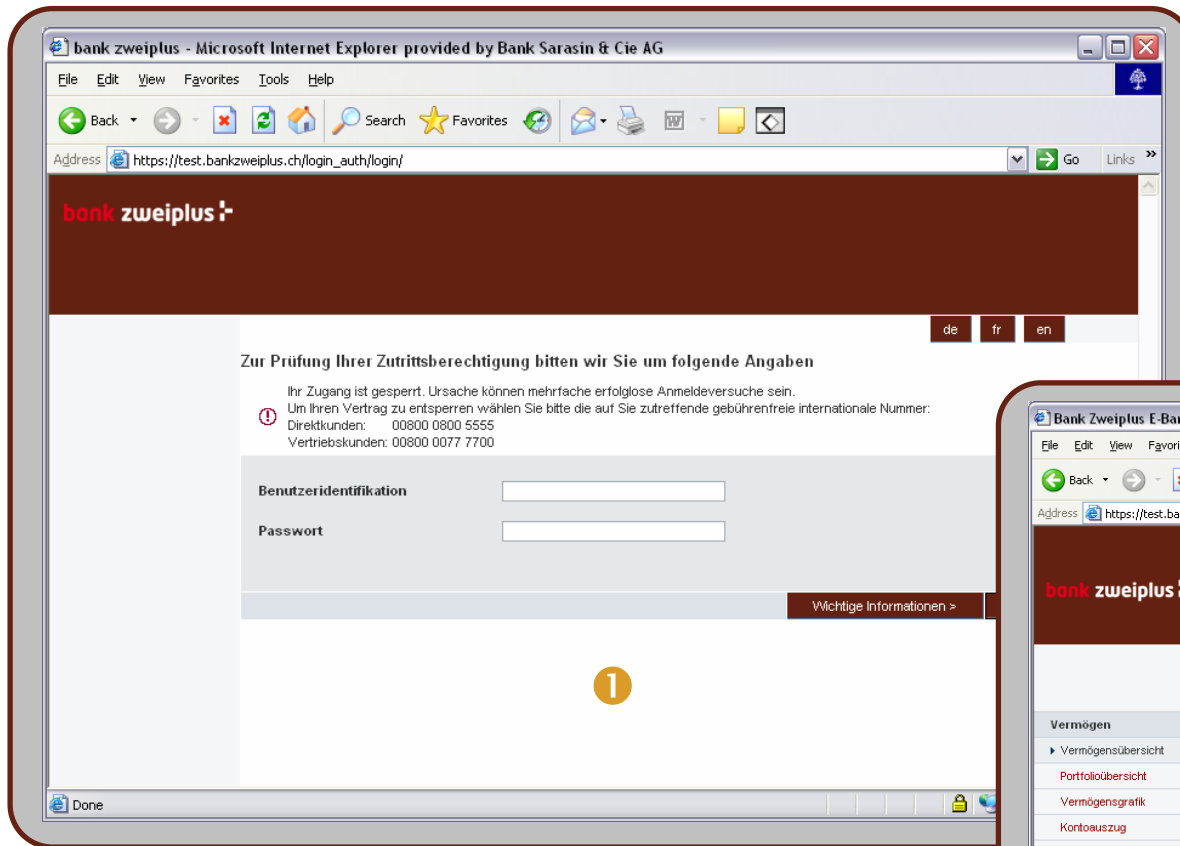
bank zweiplus - Microsoft Internet Explorer provided by Bank Sarasin & Cie AG

File Edit View Favorites Tools Help

Back Search Favorites

Address https://test.bankzweiplus.ch/login_auth/login/ Go Links »

bank zweiplus

de fr en

Zur Prüfung Ihrer Zutrittsberechtigung bitten wir Sie um folgende Angaben

Ihr Zugang ist gesperrt. Ursache können mehrfache erfolglose Anmeldeversuche sein.
Um Ihren Vertrag zu entsperren wählen Sie bitte die auf Sie zutreffende gebührenfreie internationale Nummer:
Direktkunden: 00800 0800 5555
Vertriebskunden: 00800 0077 7700

Benutzeridentifikation

Passwort

Wichtige Informationen >

1

Done

Bank Zweiplus E-Ba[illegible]

File Edit View Favori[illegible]

Back

Address https://test.ba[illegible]

bank zweiplus

Vermögen

Vermögensübersicht

Portfolioübersicht

Vermögensgrafik

Kontoauszug